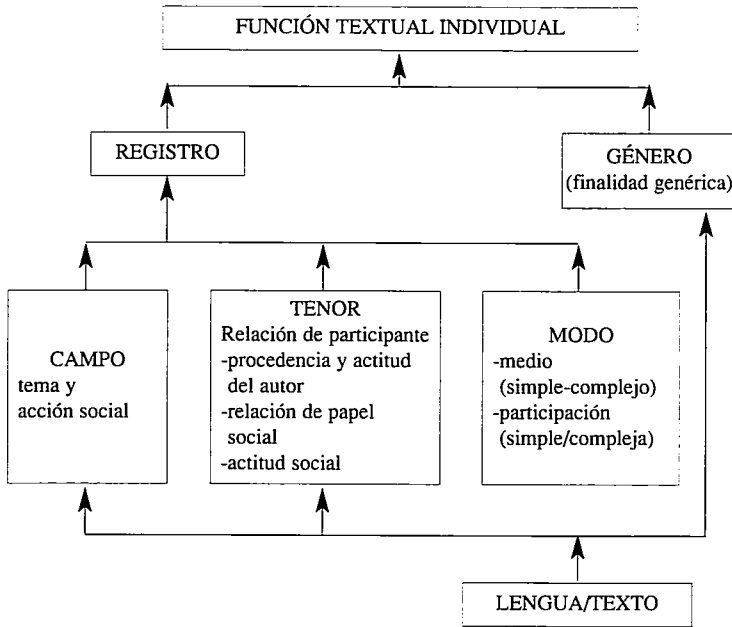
FUNCIÓN TEXTUAL INDIVIDUAL

REGISTRO

GÉNERO
(finalidad genérica)

CAMPO
tema y
acción social

TENOR
Relación de participante
-procedencia y actitud del autor
-relación de papel social
-actitud social

MODO
-medio
(simple-complejo)
-participación
(simple/compleja)

LENGUA/TEXTO